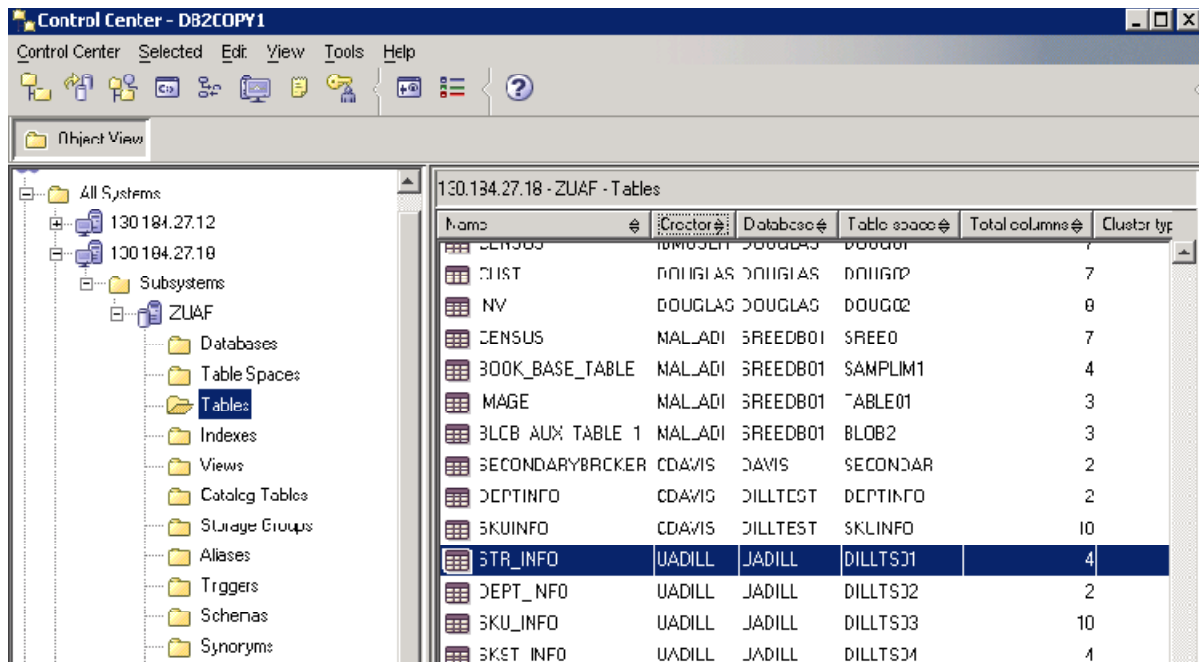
Control Center - DB2COPY1

Control Center Selected Edit View Tools Help

Object View

All Systems
130.184.27.12
130.184.27.18
Subsystems
ZUAF
Databases
Table Spaces
Tables
Indexes
Views
Catalog Tables
Storage Groups
Aliases
Triggers
Schemas
Synonyms

130.184.27.18 - ZUAF - Tables

| Name | Creator | Database | Table space | Total columns | Cluster typ |
|---|---|---|---|---|---|
| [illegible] | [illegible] | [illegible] | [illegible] | 7 | |
| CUST | DOUGLAS | DOUGLAS | DOUG02 | 7 | |
| INV | DOUGLAS | DOUGLAS | DOUG02 | 8 | |
| CENSUS | MAL_ADI | SREEDB01 | SREE0 | 7 | |
| BOOK_BASE_TABLE | MAL_ADI | SREEDB01 | SAMPLIM1 | 4 | |
| IMAGE | MAL_ADI | SREEDB01 | TABLE01 | 3 | |
| BLOB AUX TABLE 1 | MAL_ADI | SREEDB01 | BLOB2 | 3 | |
| SECONDARYBROKER | CDAVIS | DAVIS | SECONDAR | 2 | |
| DEPTINFO | CDAVIS | DILLTEST | DEPTINFO | 2 | |
| SKUINFO | CDAVIS | DILLTEST | SKUINFO | 10 | |
| STR_INFO | UADILL | UADILL | DILLTS01 | 4 | |
| DEPT_INFO | UADILL | UADILL | DILLTS02 | 2 | |
| SKU_INFO | UADILL | UADILL | DILLTS03 | 10 | |
| SKST_INFO | UADILL | UADILL | DILLTS04 | 4 | |